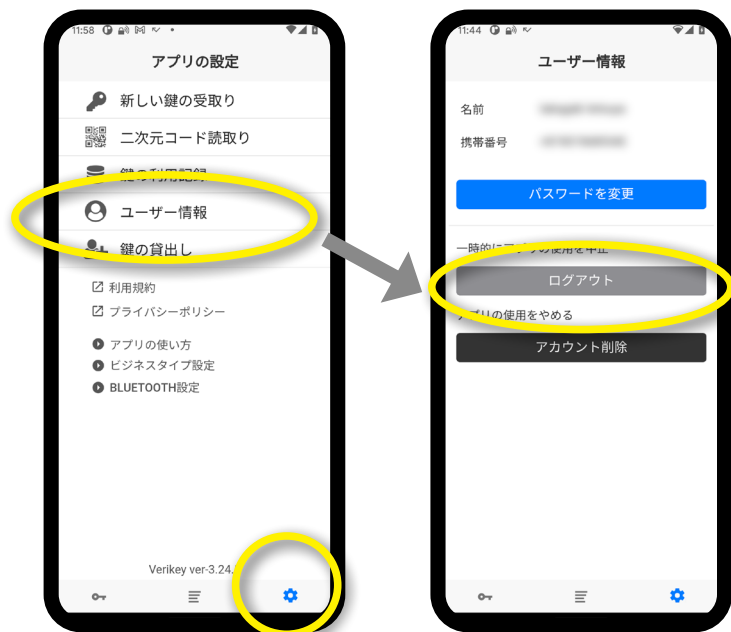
11:58

アプリの設定

新しい鍵の受取り

二次元コード読取り

鍵の利用記録

ユーザー情報

鍵の貸出し

利用規約

プライバシーポリシー

アプリの使い方

ビジネスタイプ設定

BLUETOOTH設定

Verikey ver-3.24.

11:44

ユーザー情報

名前 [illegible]

携帯番号 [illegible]

パスワードを変更

一時的にアプリの使用を中止

ログアウト

アプリの使用をやめる

アカウント削除